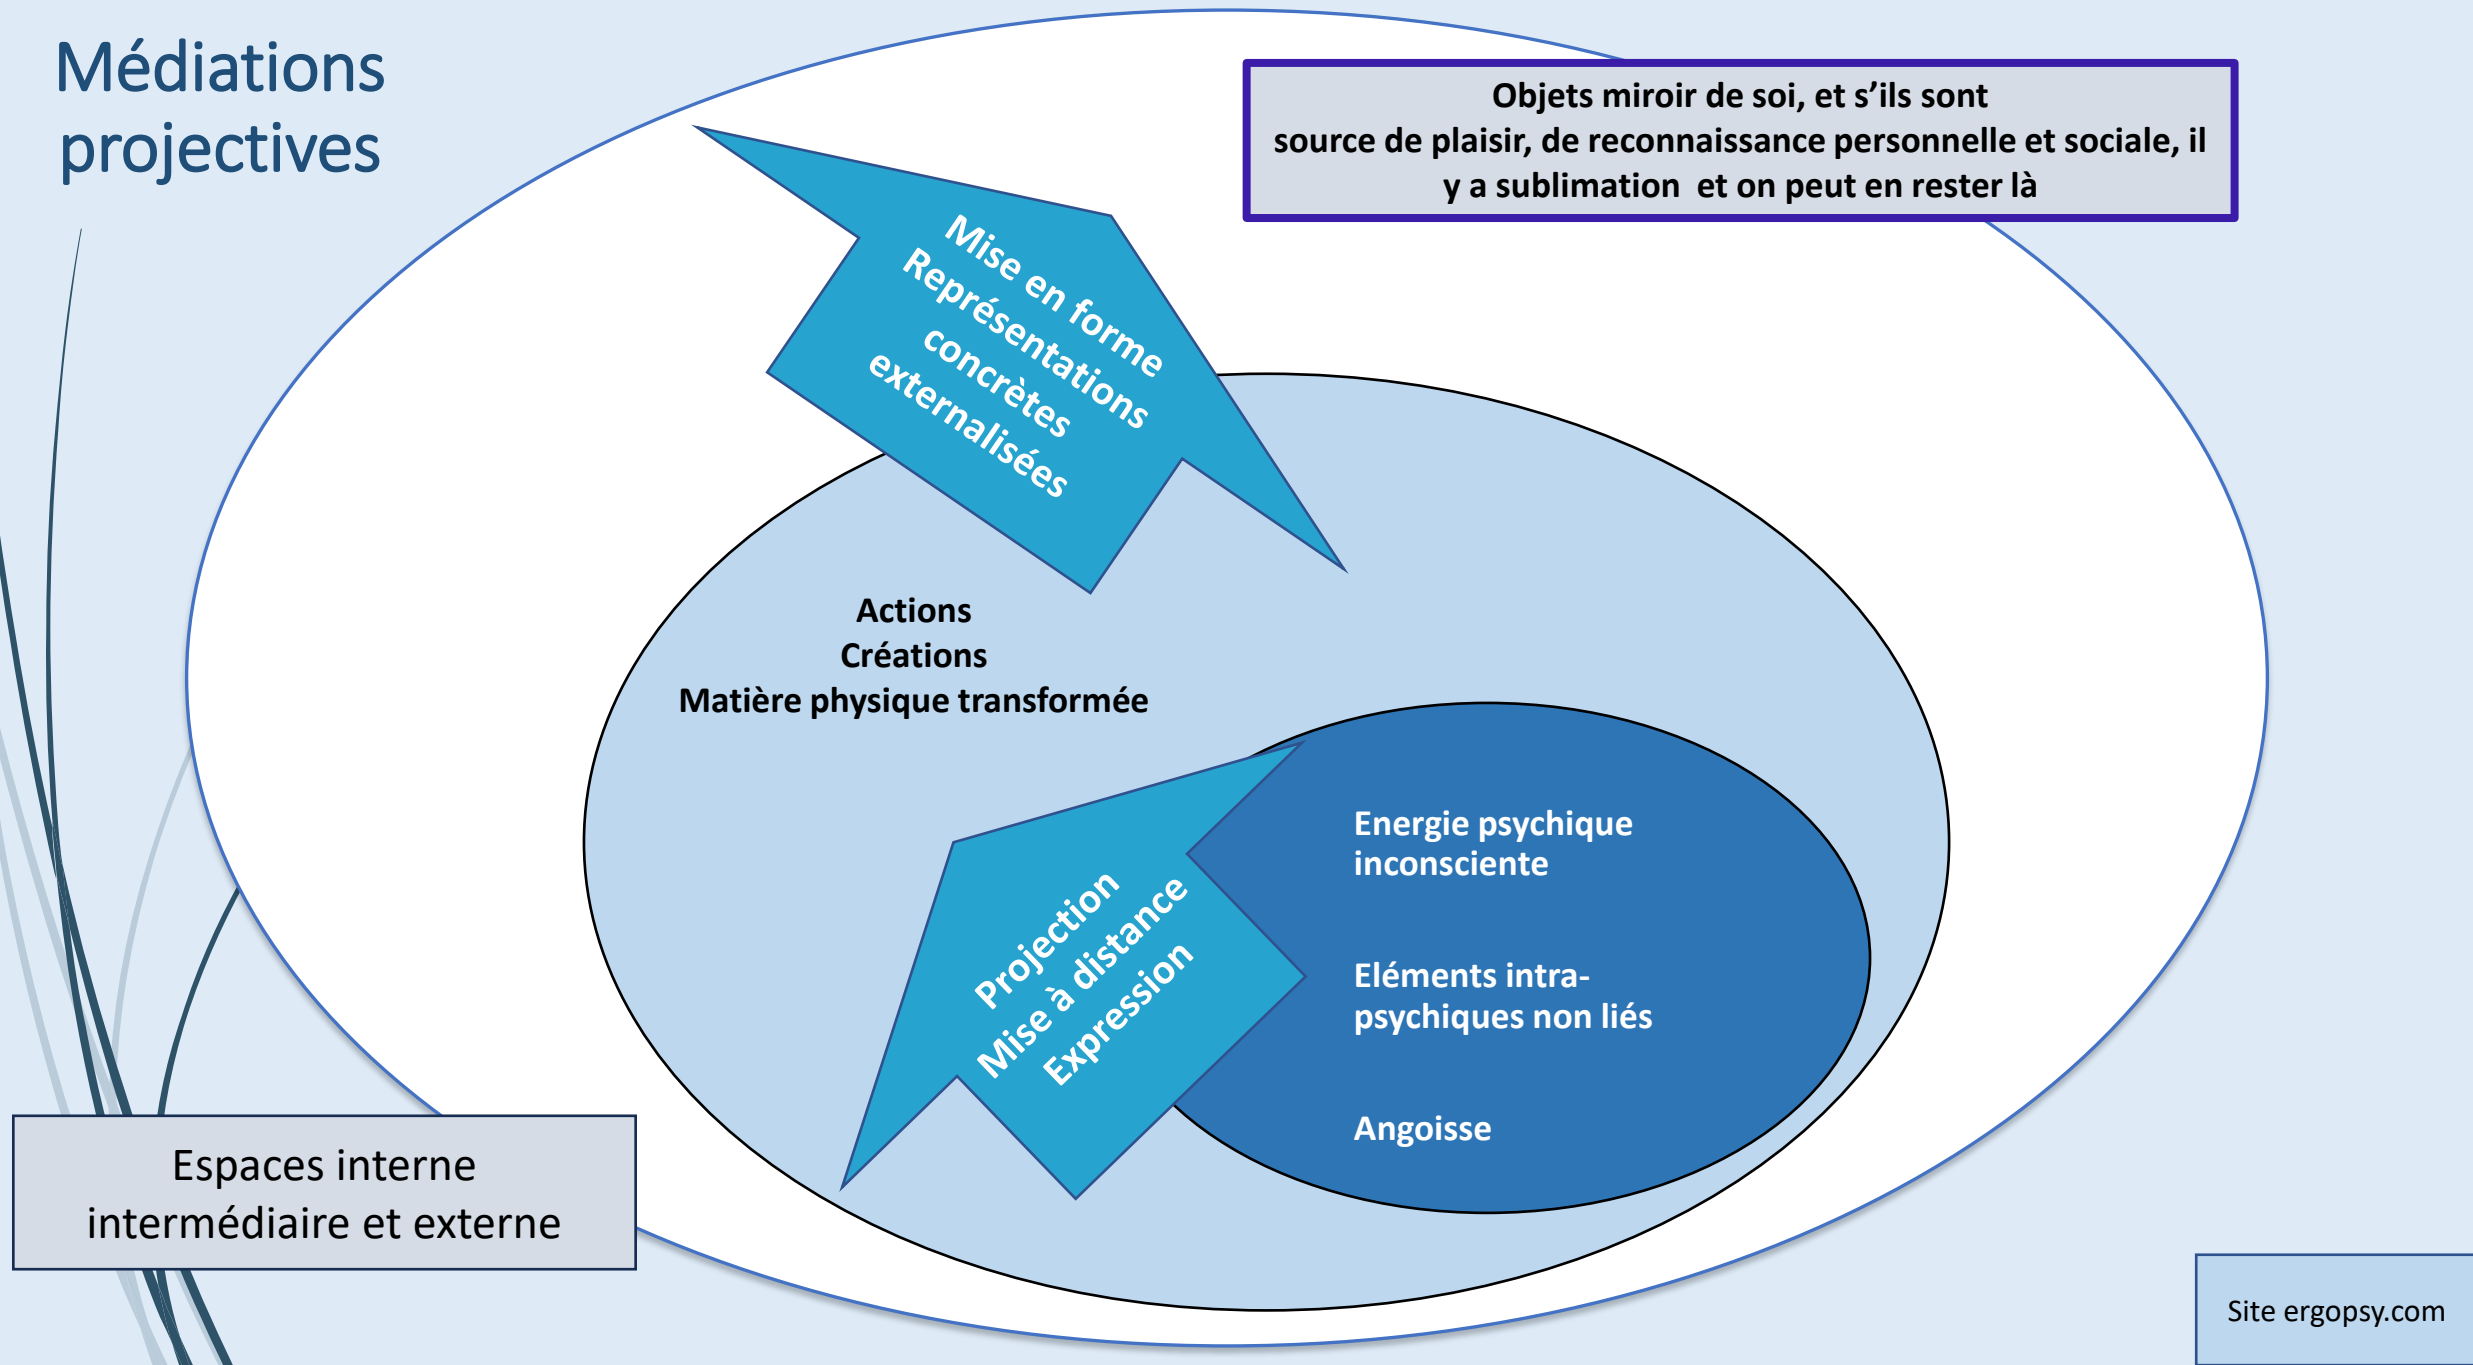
Médiations projectives

Objets miroir de soi, et s'ils sont source de plaisir, de reconnaissance personnelle et sociale, il y a sublimation et on peut en rester là

Mise en forme
Représentations concrètes externalisées

Actions
Créations
Matière physique transformée

Projection
Mise à distance
Expression

Energie psychique inconsciente

Eléments intra-psychiques non liés

Angoisse

Espaces interne intermédiaire et externe

Site ergopsy.com